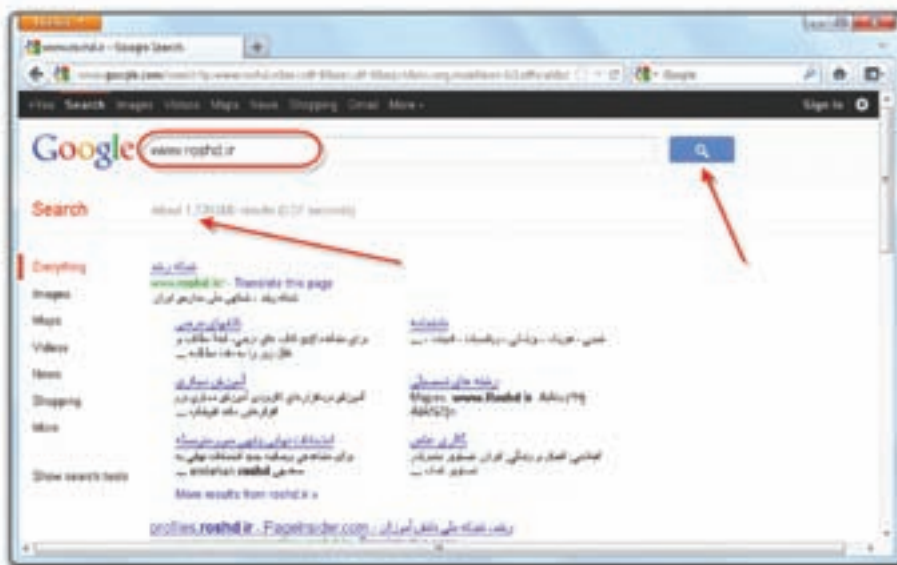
www.roshd.ir - Google Search

+You Search Images Videos Maps News Shopping Gmail More

Sign in

Google www.roshd.ir

Search

About 1,730,000 results (0.37 seconds)

Everything
Images
Maps
Videos
News
Shopping
More

Show search tools

شبکه رشد
www.roshd.ir/ - Translate this page
شبکه رشد - شبکه ملی مدارس ایران

کتابهای درسی
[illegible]

دانشنامه
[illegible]

آموزش مجازی
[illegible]

رشته های تحصیلی
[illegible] www.Roshd.ir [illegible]

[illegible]
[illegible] roshd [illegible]

گالری عکس
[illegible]

More results from roshd.ir »

profiles.roshd.ir - Pageinsider.com - رشد شبکه ملی دانش آموزان